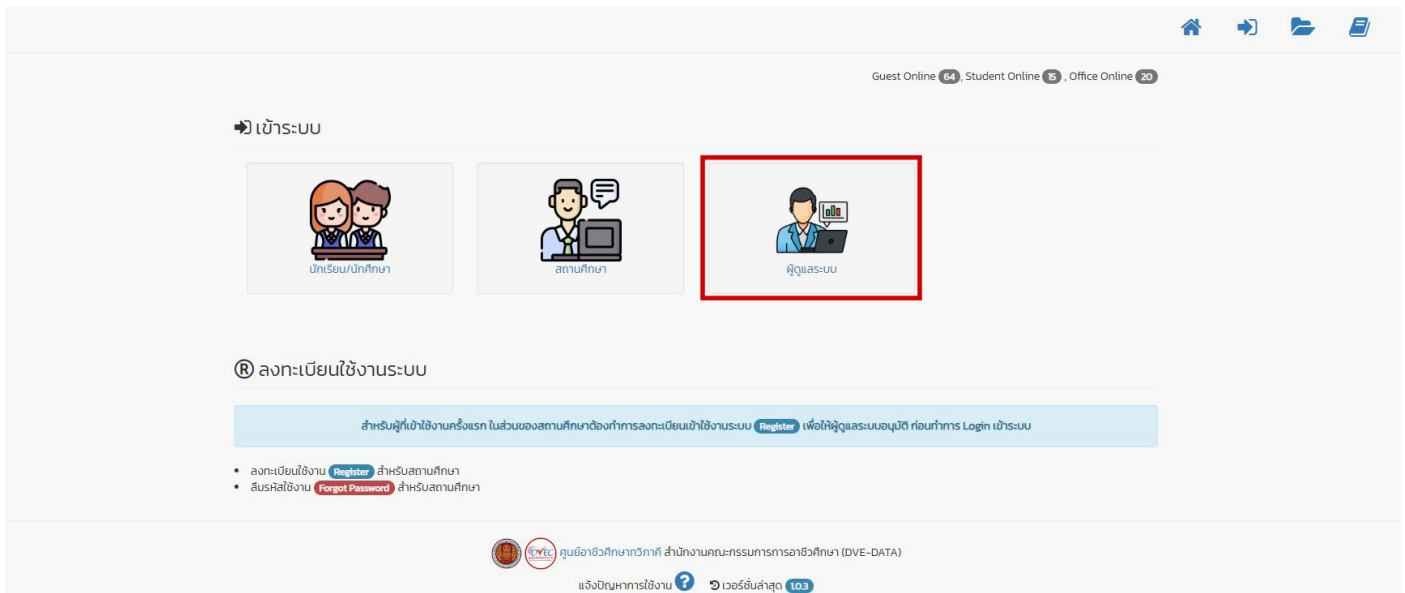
Guest Online 64, Student Online 15 , Office Online 20

เข้าระบบ

นักเรียน/นักศึกษา

สถานศึกษา

ผู้ดูแลระบบ

® ลงทะเบียนใช้งานระบบ

สำหรับผู้ที่เข้าใช้งานครั้งแรก ในส่วนของสถานศึกษาต้องทำการลงทะเบียนเข้าใช้งานระบบ Register เพื่อให้ผู้ดูแลระบบอนุมัติ ก่อนทำการ Login เข้าระบบ

- ลงทะเบียนใช้งาน Register สำหรับสถานศึกษา
- ลืมรหัสใช้งาน Forgot Password สำหรับสถานศึกษา

OVEC ศูนย์อาชีวศึกษาทวิภาคี สำนักงานคณะกรรมการการอาชีวศึกษา (DVE-DATA)

แจ้งปัญหาการใช้งาน ? เวอร์ชั่นล่าสุด 1.0.3